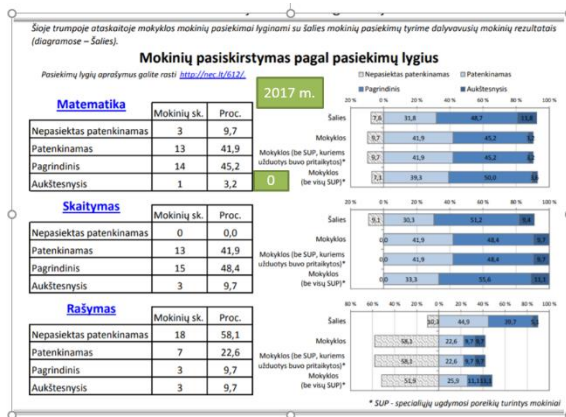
Šioje trumpoje ataskaitoje mokyklos mokinių pasiekimai lyginami su šalies mokinių pasiekimų tyrime dalyvavusių mokinių rezultatais (diagramose – Šalies).

Mokinių pasiskirstymas pagal pasiekimų lygius

Pasiekimų lygių aprašymus galite rasti http://nec.lt/612/.

2017 m.

Nepasiektas patenkinamas | Patenkinamas | Pagrindinis | Aukštesnysis

Matematika

| | Mokinių sk. | Proc. |
|---|---|---|
| Nepasiektas patenkinamas | 3 | 9,7 |
| Patenkinamas | 13 | 41,9 |
| Pagrindinis | 14 | 45,2 |
| Aukštesnysis | 1 | 3,2 |

0

20 % 0 % 20 % 40 % 60 % 80 % 100 %

Šalies 7,6 31,8 48,7 11,8
Mokyklos 9,7 41,9 45,2 3,2
Mokyklos (be SUP, kuriems užduotys buvo pritaikytos)* 9,7 41,9 45,2 3,2
Mokyklos (be visų SUP)* 7,1 39,3 50,0 3,6

Skaitymas

| | Mokinių sk. | Proc. |
|---|---|---|
| Nepasiektas patenkinamas | 0 | 0,0 |
| Patenkinamas | 13 | 41,9 |
| Pagrindinis | 15 | 48,4 |
| Aukštesnysis | 3 | 9,7 |

20 % 0 % 20 % 40 % 60 % 80 % 100 %

Šalies 9,1 30,3 51,2 9,4
Mokyklos 41,9 48,4 9,7
Mokyklos (be SUP, kuriems užduotys buvo pritaikytos)* 0,0 41,9 48,4 9,7
Mokyklos (be visų SUP)* 0,0 33,3 55,6 11,1

Rašymas

| | Mokinių sk. | Proc. |
|---|---|---|
| Nepasiektas patenkinamas | 18 | 58,1 |
| Patenkinamas | 7 | 22,6 |
| Pagrindinis | 3 | 9,7 |
| Aukštesnysis | 3 | 9,7 |

80 % 60 % 40 % 20 % 0 % 20 % 40 % 60 % 80 % 100 %

Šalies 10,3 44,9 39,7 5,1
Mokyklos 58,1 22,6 9,7 9,7
Mokyklos (be SUP, kuriems užduotys buvo pritaikytos)* 58,1 22,6 9,7 9,7
Mokyklos (be visų SUP)* 51,9 25,9 11,1 11,1

* SUP - specialiųjų ugdymosi poreikių turintys mokiniai